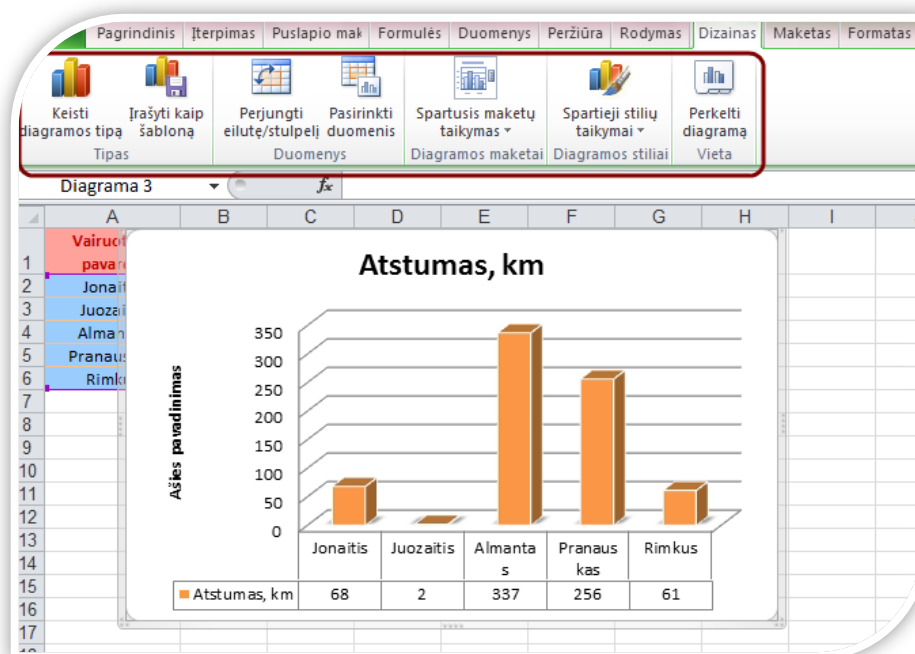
Pagrindinis Įterpimas Puslapio mak Formulės Duomenys Peržiūra Rodymas Dizainas Maketas Formatas

Keisti diagramos tipą Įrašyti kaip šabloną
Tipas
Perjungti eilutę/stulpelį Pasirinkti duomenis
Duomenys
Spartusis maketų taikymas
Diagramos maketai
Spartieji stilių taikymai
Diagramos stiliai
Perkelti diagramą
Vieta

Diagrama 3

| | A | B | C | D | E | F | G | H | I |
|---|---|---|---|---|---|---|---|---|---|
| 1 | Vairuot pavar | | | | | | | | |
| 2 | Jonait | | | | | | | | |
| 3 | Juozai | | | | | | | | |
| 4 | Alman | | | | | | | | |
| 5 | Pranaus | | | | | | | | |
| 6 | Rimku | | | | | | | | |
| 7 | | | | | | | | | |
| 8 | | | | | | | | | |
| 9 | | | | | | | | | |
| 10 | | | | | | | | | |
| 11 | | | | | | | | | |
| 12 | | | | | | | | | |
| 13 | | | | | | | | | |
| 14 | | | | | | | | | |
| 15 | | | | | | | | | |
| 16 | | | | | | | | | |
| 17 | | | | | | | | | |

Atstumas, km

Ašies pavadinimas

350
300
250
200
150
100
50
0

| | Jonaitis | Juozaitis | Almantas | Pranauskas | Rimkus |
|---|---|---|---|---|---|
| Atstumas, km | 68 | 2 | 337 | 256 | 61 |